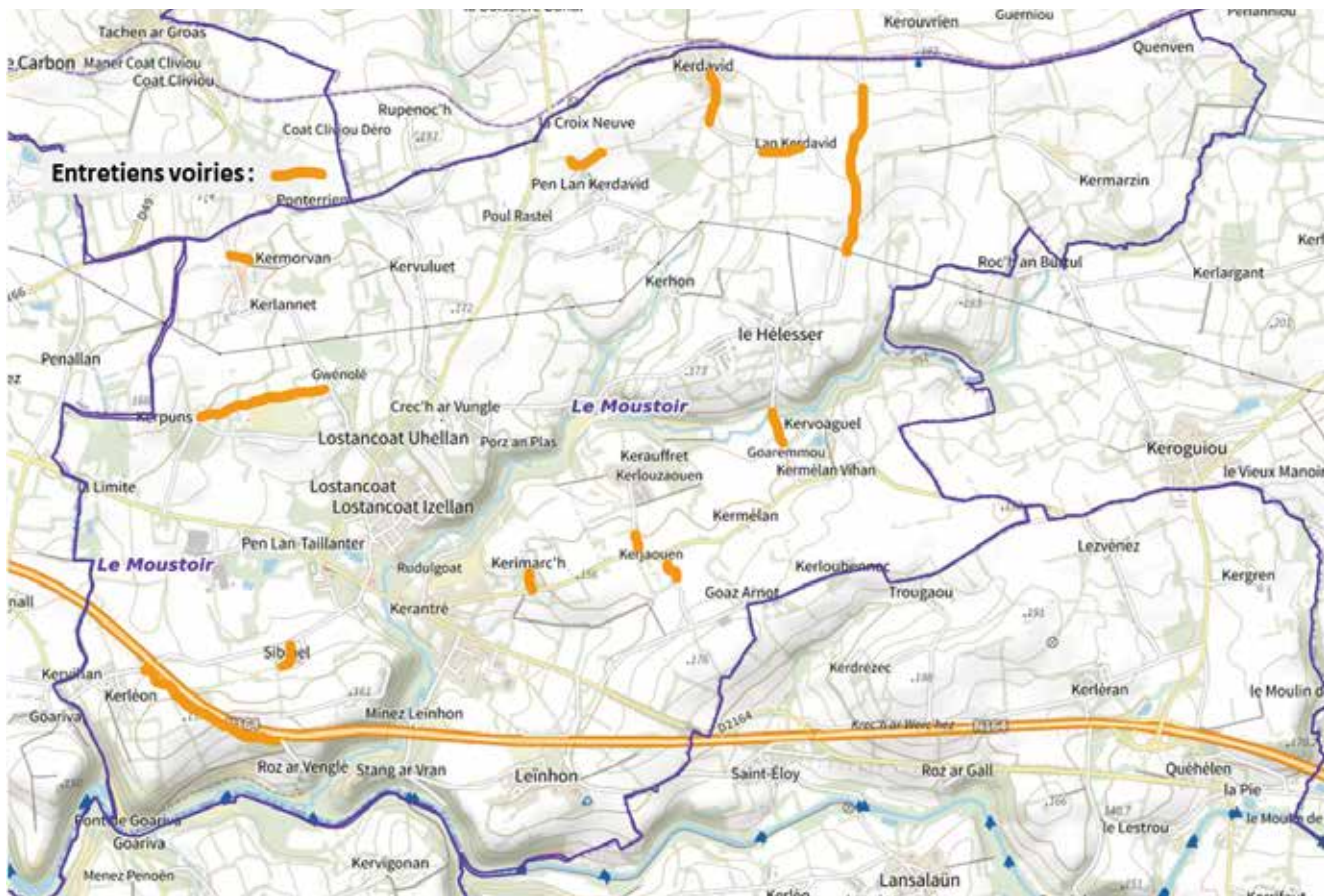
Tachen ar Groas
Carbon Maner Coat Cliviou
Coat Cliviou
Kerouvrien
Guerniou
Quenven
Kerdavid
Rupenoc'h
La Croix Neuve
Coat Cliviou Dero
Lan Kerdavid
Entretiens voiries :
Pen Lan Kerdavid
Ponterrien
Kermarzin
Poul Rastel
Kermorvan
Kervuluet
Roc'h an Bucul
Kerlargant
Kerhon
Kerlannet
le Hélesser
Penallan
Gwénolé
Crec'h ar Vungle
Le Moustoir
Kerpuns
Kervoaguel
Lostancoat Uhellan
Porz an Plas
Goaremmou
Keroguiou
Kerauffret
Kermélan Vihan
le Vieux Manoir
Kerlouzaouen
La Limite
Lostancoat
Lostancoat Izellan
Kermélan
Lezvénez
Pen Lan Taillanter
Le Moustoir
Rudulgoat
Kerimarc'h
Kerjaouen
Kerloubennec
Kergren
Goaz Arnot
Trougaou
Kerantré
Sibiriel
Kerdrézec
Kerilian
Kerléon
Kerléran
le Moulin de
Goariva
Minez Leinhon
D2164
Krec'h ar Werc'hez
Roz ar Vengle
Stang ar Vran
Leinhon
Saint-Éloy
Roz ar Gall
Quéhélen
la Pie
Pont de Goariva
Goariva
le Lestrou
Le Moulin de
Menez Penoën
Kervigonan
Lansalaün